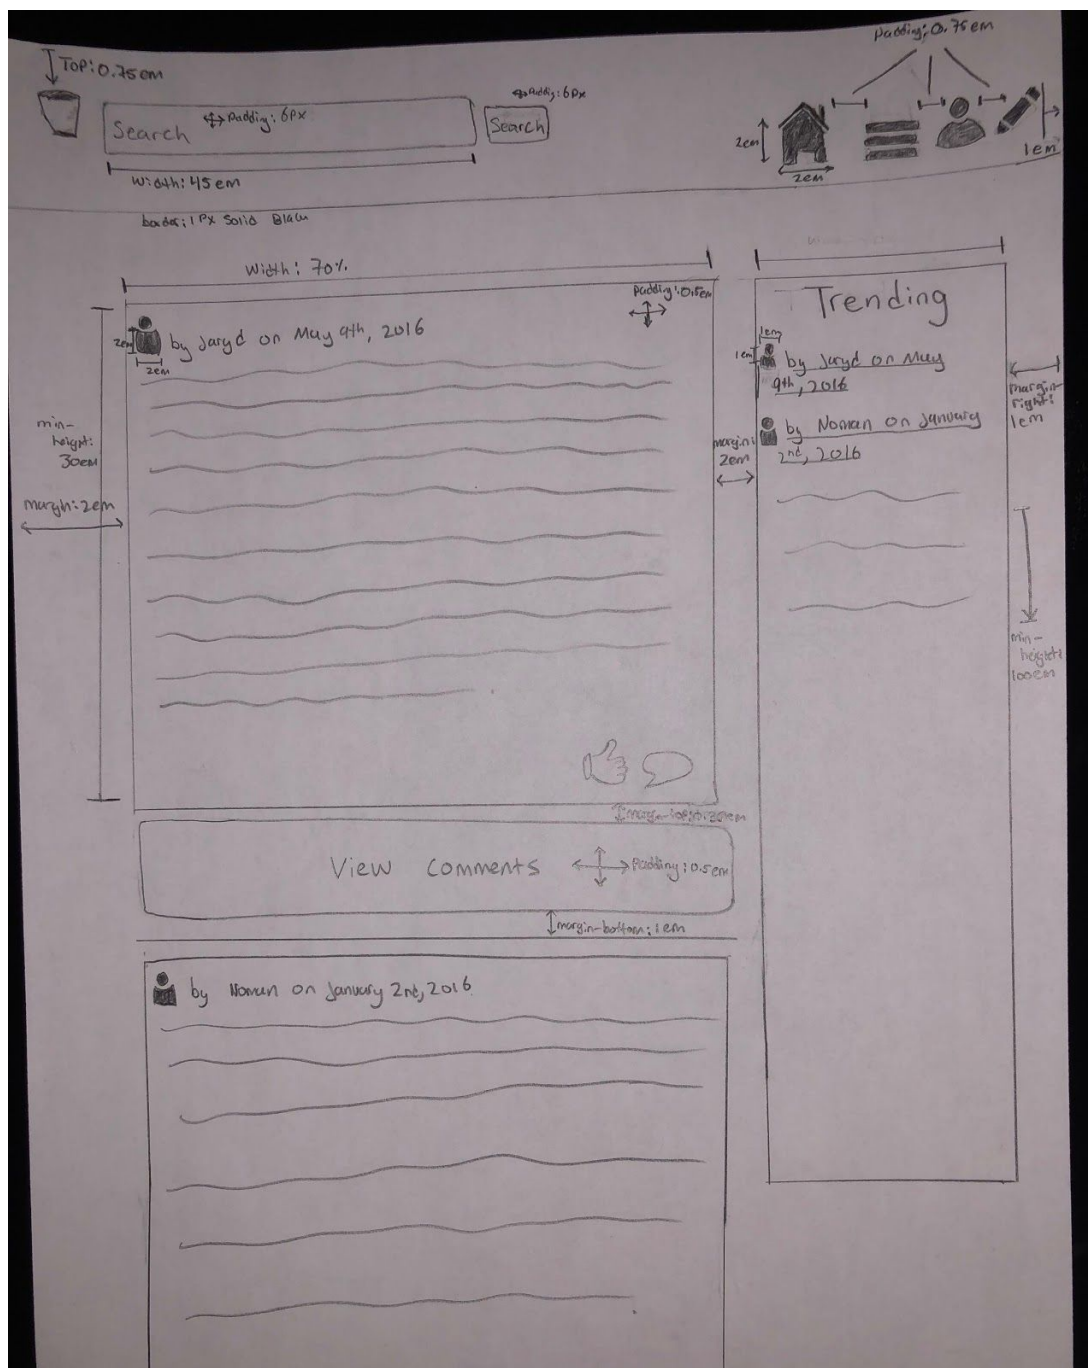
Top: 0.75em

Padding: 0.75em

Search Padding: 6px

Padding: 6px

Search

2em

2em

1em

Width: 45em

border: 1px Solid Black

Width: 70%

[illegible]

Padding: 0.5em

2em

by Jaryd on May 9th, 2016

2em

min-height: 30em

margin: 2em

Trending

1em

1em

by Jaryd on May 9th, 2016

margin-right: 1em

margin: 2em

by Noman on January 2nd, 2016

min-height: 100em

margin-top: 2em

View Comments

Padding: 0.5em

margin-bottom: 1em

by Noman on January 2nd, 2016